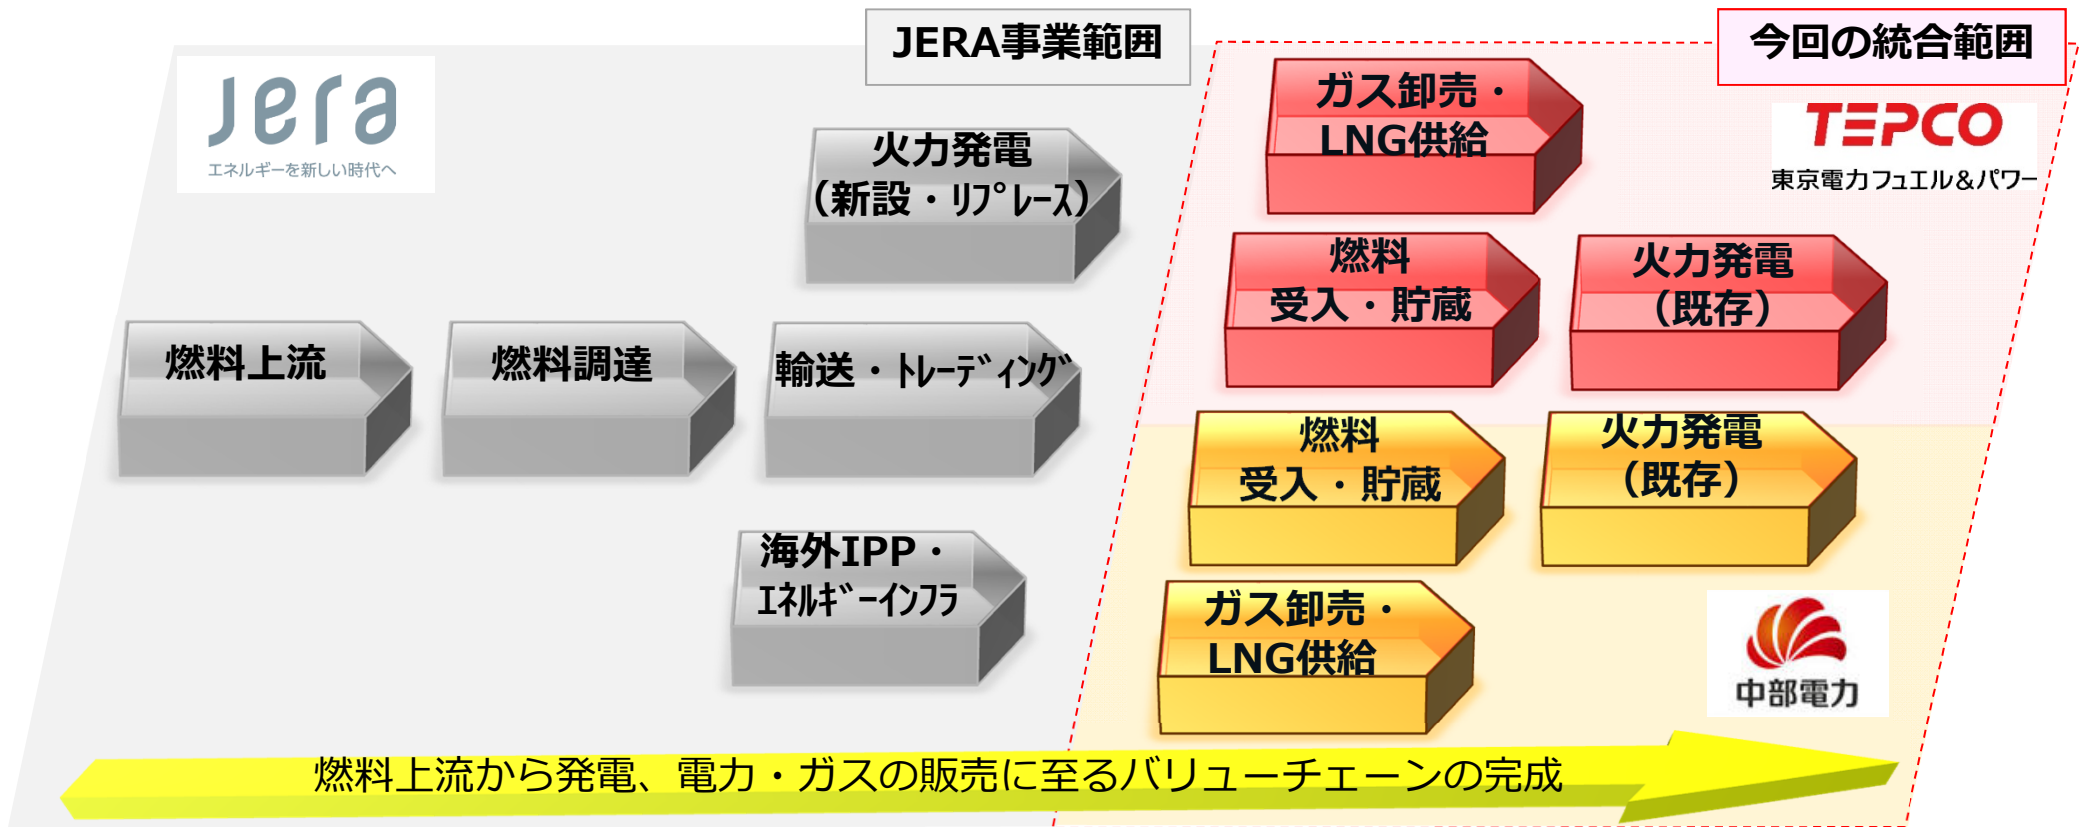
JERA事業範囲

今回の統合範囲

jera
エネルギーを新しい時代へ

TEPCO
東京電力フュエル&パワー

火力発電
(新設・リプレース)

ガス卸売・
LNG供給

燃料
受入・貯蔵

火力発電
(既存)

燃料上流

燃料調達

輸送・トレーディング

燃料
受入・貯蔵

火力発電
(既存)

海外IPP・
エネルギーインフラ

ガス卸売・
LNG供給

中部電力

燃料上流から発電、電力・ガスの販売に至るバリューチェーンの完成